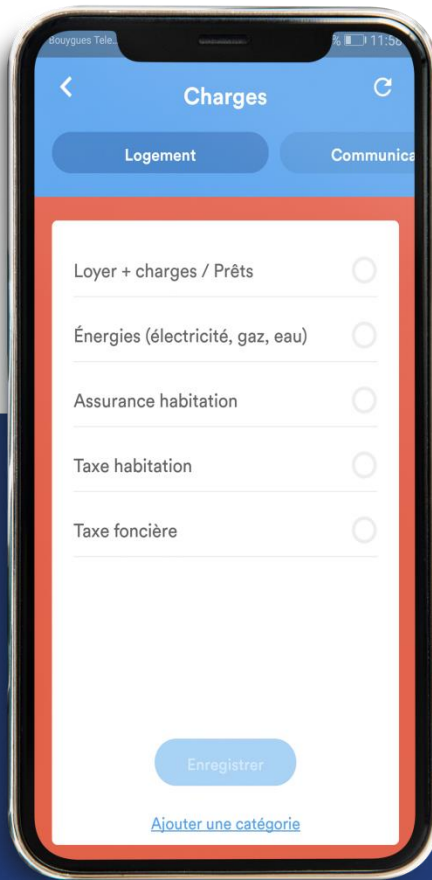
Bouygues Tele...

% 11:58

Charges

Logement

Communica

Loyer + charges / Prêts

Énergies (électricité, gaz, eau)

Assurance habitation

Taxe habitation

Taxe foncière

Enregistrer

Ajouter une catégorie